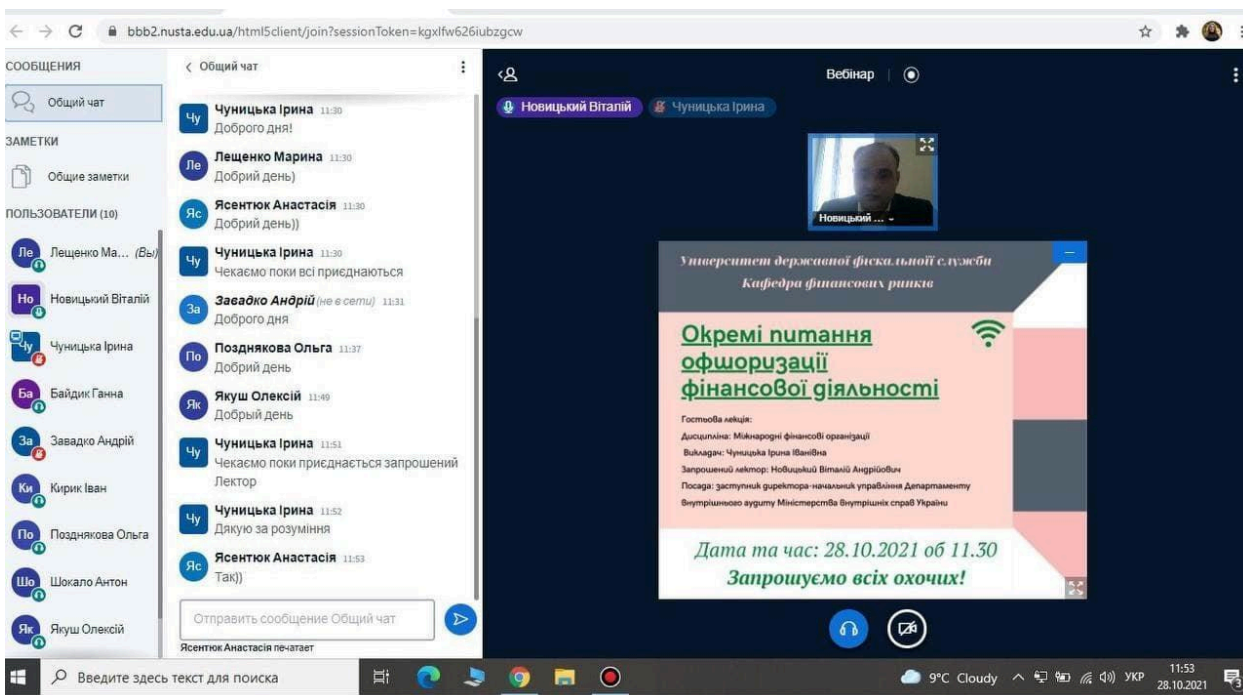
bbb2.nusta.edu.ua/html5client/join?sessionToken=kgxlfw626iubzgcw

СООБЩЕНИЯ
Общий чат
ЗАМЕТКИ
Общие заметки
ПОЛЬЗОВАТЕЛИ (10)
Ле Лещенко Ма... (Вы)
Но Новицький Віталій
Чу Чуницька Ірина
Ба Байдик Ганна
За Завадко Андрій
Ки Кирик Іван
По Позднякова Ольга
Шо Шокало Антон
Як Якуш Олексій

< Общий чат
Чу Чуницька Ірина 11:30
Доброго дня!
Ле Лещенко Марина 11:30
Добрий день)
Яс Ясентюк Анастасія 11:30
Добрий день))
Чу Чуницька Ірина 11:30
Чекаємо поки всі приєднаються
За Завадко Андрій (не в сети) 11:31
Доброго дня
По Позднякова Ольга 11:37
Добрий день
Як Якуш Олексій 11:49
Добрый день
Чу Чуницька Ірина 11:51
Чекаємо поки приєднається запрошений Лектор
Чу Чуницька Ірина 11:52
Дякую за розуміння
Яс Ясентюк Анастасія 11:53
Так))
Отправить сообщение Общий чат
Ясентюк Анастасія печатает

Вебінар
Новицький Віталій
Чуницька Ірина
Новицький ...

Університет державної фіскальної служби
Кафедра фінансових ринків

Окремі питання офшоризації фінансової діяльності

Гостьова лекція:
Дисципліна: Міжнародні фінансові організації
Викладач: Чуницька Ірина Іванівна
Запрошений лектор: Новицький Віталій Андрійович
Посада: заступник директора-начальник управління Департаменту Внутрішнього аудиту Міністерства Внутрішніх справ України

Дата та час: 28.10.2021 об 11.30
Запрошуємо всіх охочих!

Введите здесь текст для поиска
9°C Cloudy УКР 11:53 28.10.2021